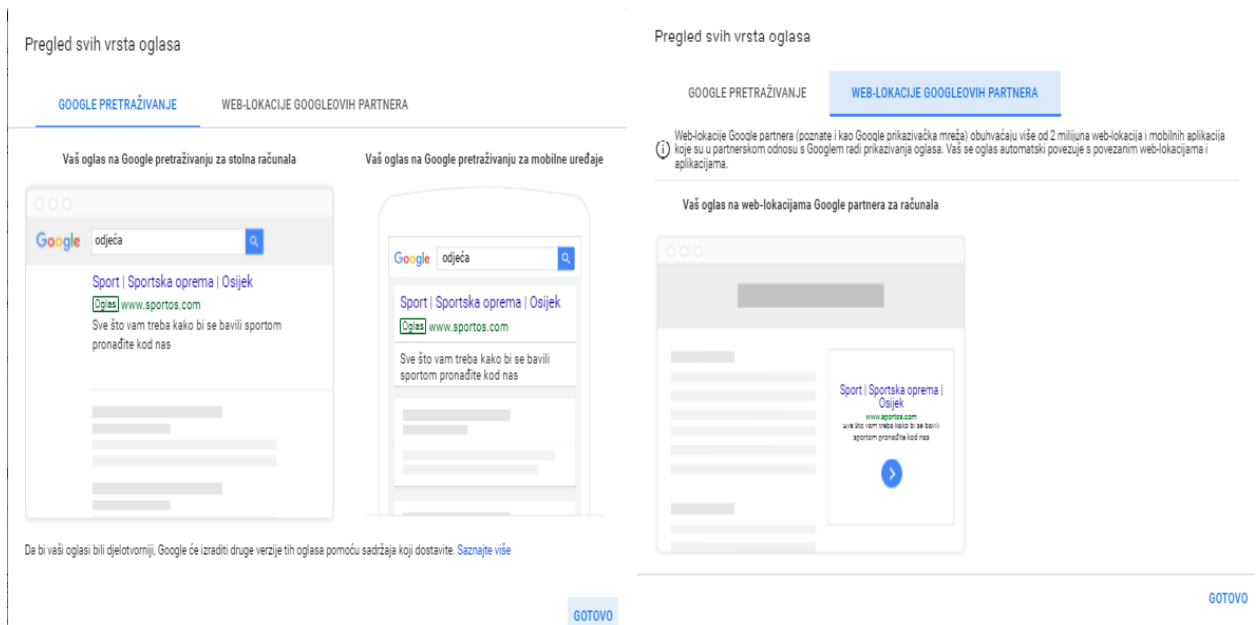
Pregled svih vrsta oglasa

GOOGLE PRETRAŽIVANJE

WEB-LOKACIJE GOOGLEOVIH PARTNERA

Vaš oglas na Google pretraživanju za stolna računala

Google odjeća

Sport | Sportska oprema | Osijek

Oglas www.sportos.com

Sve što vam treba kako bi se bavili sportom pronađite kod nas

Vaš oglas na Google pretraživanju za mobilne uređaje

Google odjeća

Sport | Sportska oprema | Osijek

Oglas www.sportos.com

Sve što vam treba kako bi se bavili sportom pronađite kod nas

Da bi vaši oglasi bili djelotvorniji, Google će izraditi druge verzije tih oglasa pomoću sadržaja koji dostavite. Saznajte više

GOTOVO

Pregled svih vrsta oglasa

GOOGLE PRETRAŽIVANJE

WEB-LOKACIJE GOOGLEOVIH PARTNERA

Web-lokacije Google partnera (poznate i kao Google prikazivačka mreža) obuhvaćaju više od 2 milijuna web-lokacija i mobilnih aplikacija koje su u partnerskom odnosu s Googlem radi prikazivanja oglasa. Vaš se oglas automatski povezuje s povezanim web-lokacijama i aplikacijama.

Vaš oglas na web-lokacijama Google partnera za računala

Sport | Sportska oprema | Osijek

www.sportos.com

Sve što vam treba kako bi se bavili sportom pronađite kod nas

GOTOVO